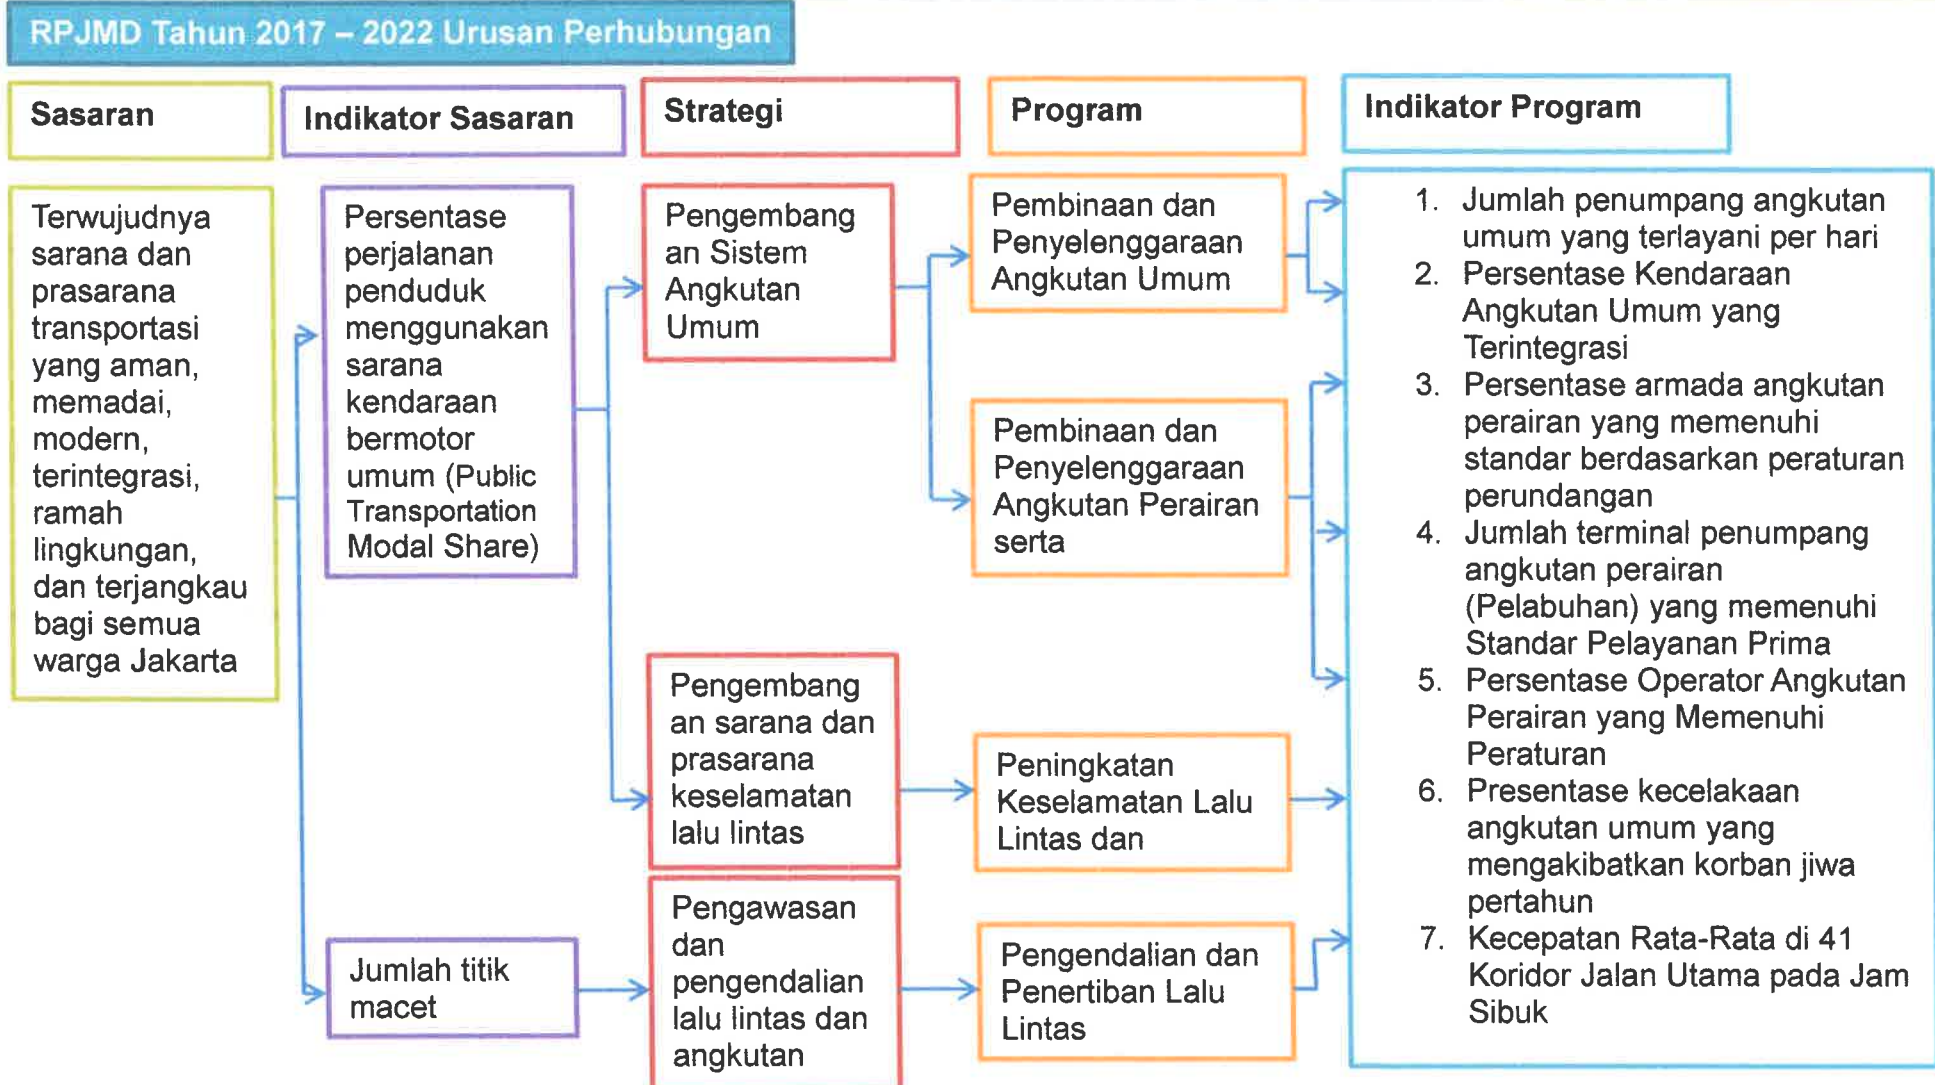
RPJMD Tahun 2017 – 2022 Urusan Perhubungan

Sasaran

Indikator Sasaran

Strategi

Program

Indikator Program

Terwujudnya sarana dan prasarana transportasi yang aman, memadai, modern, terintegrasi, ramah lingkungan, dan terjangkau bagi semua warga Jakarta

Persentase perjalanan penduduk menggunakan sarana kendaraan bermotor umum (Public Transportation Modal Share)

Jumlah titik macet

Pengembangan Sistem Angkutan Umum

Pengembangan sarana dan prasarana keselamatan lalu lintas

Pengawasan dan pengendalian lalu lintas dan angkutan

Pembinaan dan Penyelenggaraan Angkutan Umum

Pembinaan dan Penyelenggaraan Angkutan Perairan serta

Peningkatan Keselamatan Lalu Lintas dan

Pengendalian dan Penertiban Lalu Lintas

1. Jumlah penumpang angkutan umum yang terlayani per hari
2. Persentase Kendaraan Angkutan Umum yang Terintegrasi
3. Persentase armada angkutan perairan yang memenuhi standar berdasarkan peraturan perundangan
4. Jumlah terminal penumpang angkutan perairan (Pelabuhan) yang memenuhi Standar Pelayanan Prima
5. Persentase Operator Angkutan Perairan yang Memenuhi Peraturan
6. Presentase kecelakaan angkutan umum yang mengakibatkan korban jiwa pertahun
7. Kecepatan Rata-Rata di 41 Koridor Jalan Utama pada Jam Sibuk